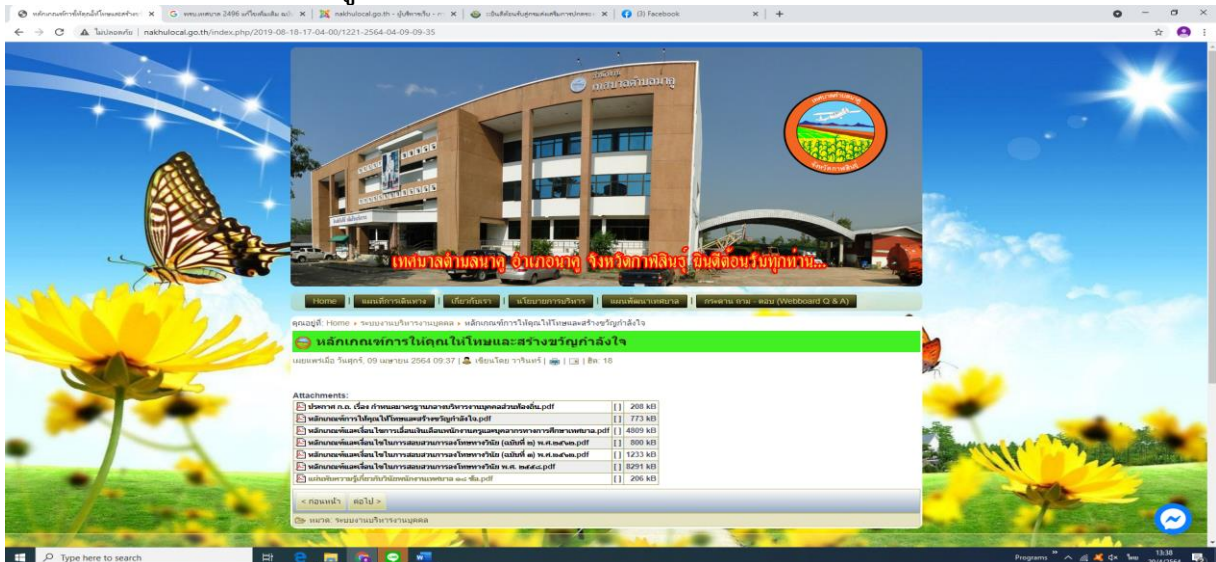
หลักเกณฑ์การให้คุณให้โทษและสร้างขวัญ | ระบบเทศบาล 2496 แก้ไขเพิ่มเติม | nakhulocal.go.th - ผู้บริหารเว็บ | (3) Facebook

ไม่ปลอดภัย | nakhulocal.go.th/index.php/2019-08-18-17-04-00/1221-2564-04-09-09-35

เทศบาลตำบลนาคู

เทศบาลตำบลนาคู อำเภอนาคู จังหวัดกาฬสินธุ์ ยินดีต้อนรับทุกท่าน...

Home | แผนพัฒนาการเดินทาง | เกี่ยวกับเรา | นโยบายการบริหาร | แผนพัฒนาเทศบาล | กระดาน ถาม - ตอบ (Webboard Q & A)

คุณอยู่ที่: Home » ระบบงานบริหารงานบุคคล » หลักเกณฑ์การให้คุณให้โทษและสร้างขวัญกำลังใจ

หลักเกณฑ์การให้คุณให้โทษและสร้างขวัญกำลังใจ

เผยแพร่เมื่อ วันศุกร์, 09 เมษายน 2564 09:37 | เขียนโดย วารินทร์ | | | ฮิต: 18

Attachments:

| | | |
|---|---|---|
| ประกาศ ก.ถ. เรื่อง กำหนดมาตรฐานกลางการบริหารงานบุคคลส่วนท้องถิ่น.pdf | [] | 208 kB |
| หลักเกณฑ์การให้คุณให้โทษและสร้างขวัญกำลังใจ.pdf | [] | 773 kB |
| หลักเกณฑ์และเงื่อนไขการเลื่อนเงินเดือนพนักงานครูและบุคลากรทางการศึกษาเทศบาล.pdf | [] | 4809 kB |
| หลักเกณฑ์และเงื่อนไขในการสอบสวนการลงโทษทางวินัย (ฉบับที่ ๒) พ.ศ.๒๕๖๑.pdf | [] | 800 kB |
| หลักเกณฑ์และเงื่อนไขในการสอบสวนการลงโทษทางวินัย (ฉบับที่ ๓) พ.ศ.๒๕๖๓.pdf | [] | 1233 kB |
| หลักเกณฑ์และเงื่อนไขในการสอบสวนการลงโทษทางวินัย พ.ศ. ๒๕๕๘.pdf | [] | 8291 kB |
| แผ่นพับความรู้เกี่ยวกับวินัยพนักงานเทศบาล ๑๘ ชั้น.pdf | [] | 206 kB |

< ก่อนหน้า | ต่อไป >

หมวด: ระบบงานบริหารงานบุคคล

Type here to search

Programs 13:38 9/4/2564